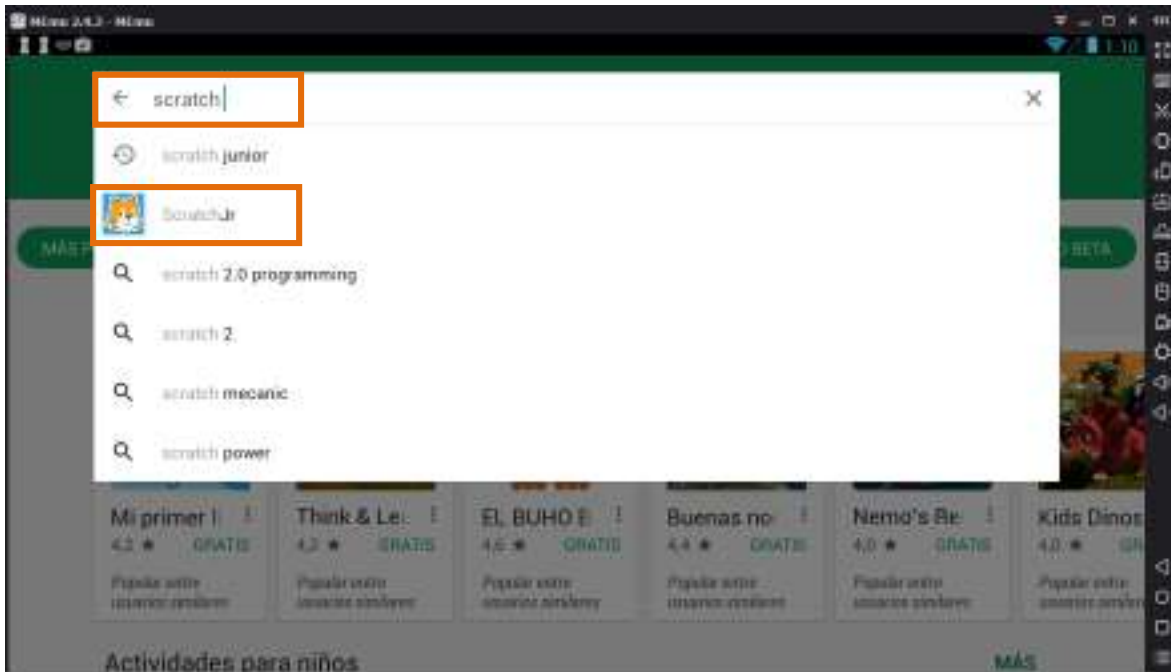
MEmu 2.4.3 - MEmu

1:10

scratch

scratch junior

ScratchJr

scratch 2.0 programming

scratch 2

scratch mecanic

scratch power

MÁS

BETA

Mi primer l
4.2 ★ GRATIS
Popular entre usuarios similares

Think & Le
4.2 ★ GRATIS
Popular entre usuarios similares

EL BUHO E
4.6 ★ GRATIS
Popular entre usuarios similares

Buenas no
4.4 ★ GRATIS
Popular entre usuarios similares

Nemo's Re
4.0 ★ GRATIS
Popular entre usuarios similares

Kids Dinos
4.0 ★ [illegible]
Popular entre usuarios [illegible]

Actividades para niños

MÁS